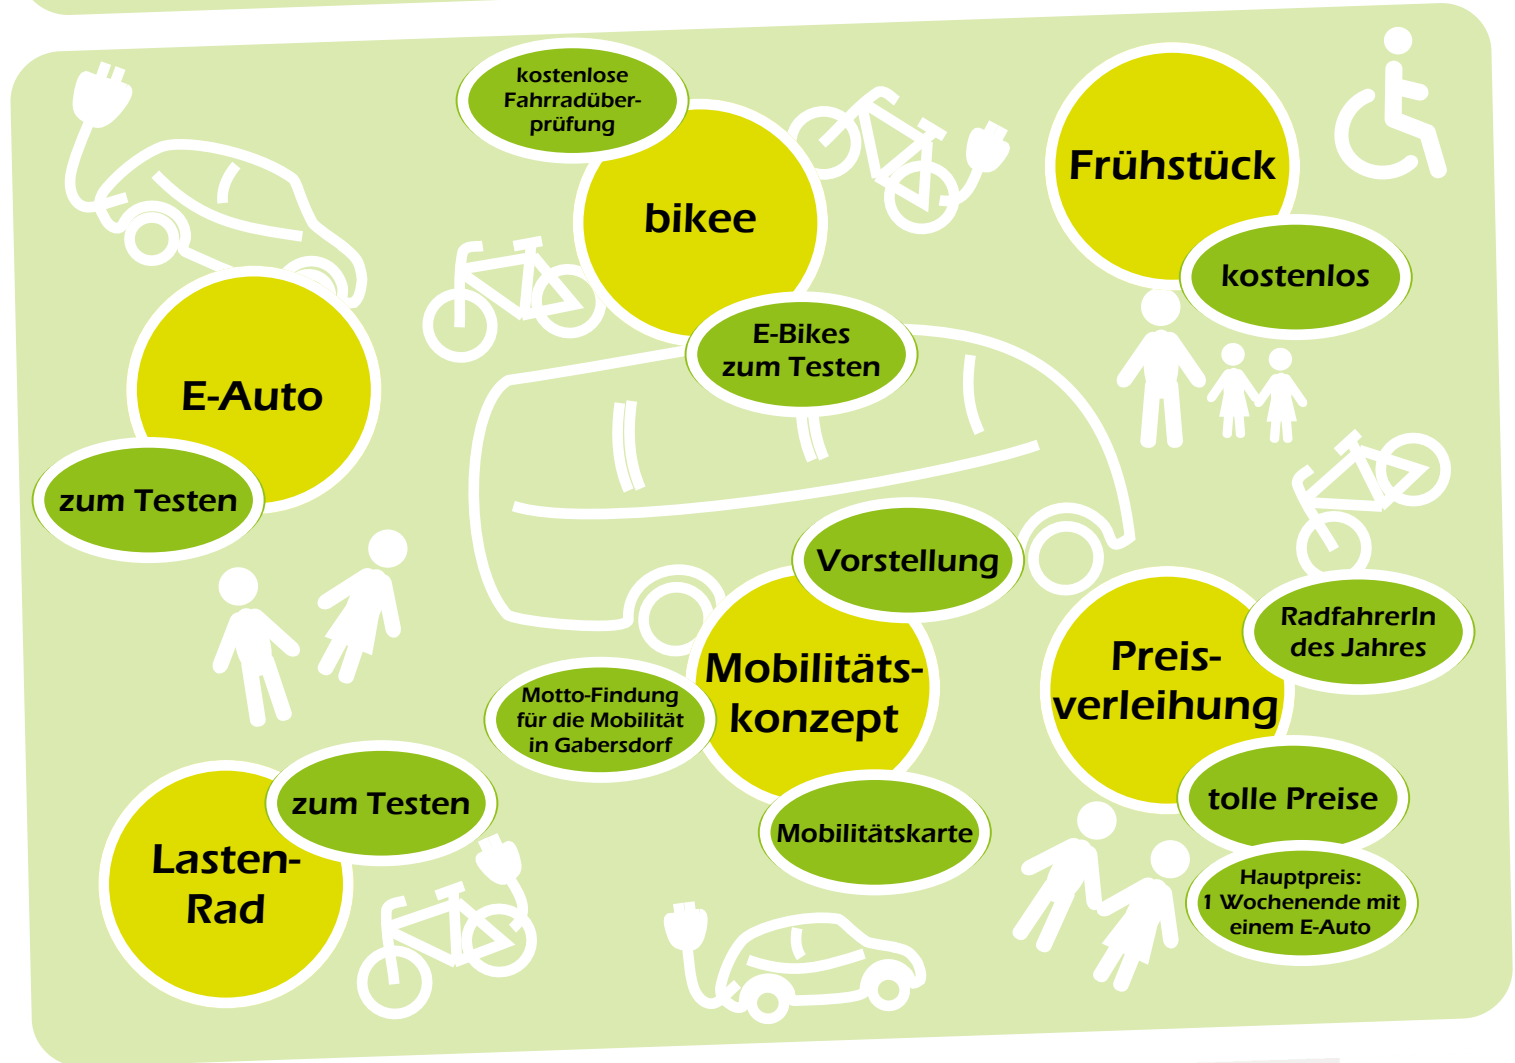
kostenlose Fahrradüberprüfung

bikee

E-Bikes zum Testen

Frühstück

kostenlos

E-Auto

zum Testen

Vorstellung

Mobilitätskonzept

Motto-Findung für die Mobilität in Gabersdorf

Mobilitätskarte

Preisverleihung

RadfahrerIn des Jahres

tolle Preise

Hauptpreis: 1 Wochenende mit einem E-Auto

zum Testen

Lasten-Rad